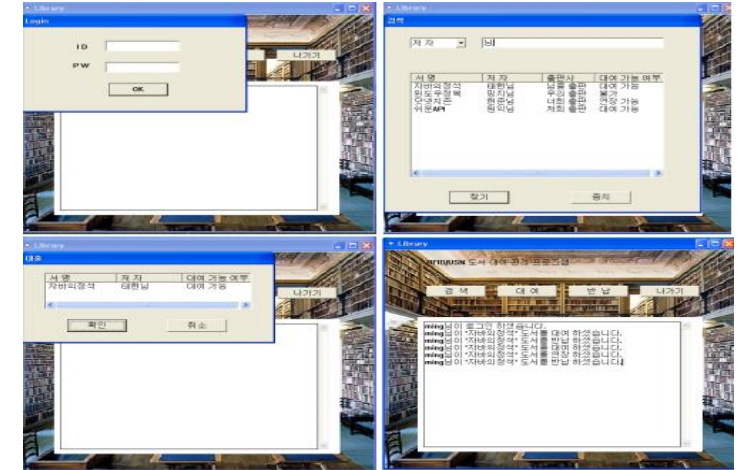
Library

Login

ID

PW

OK

나가기

Library

검색

저 자

님

| 서 명 | 저 자 | 출판사 | 대여 가능 여부 |
|---|---|---|---|
| 자바의정석 | 태현님 | 남궁 출판 | 대여 가능 |
| 윈도우정복 | 망자님 | 우리 출판 | 불가 |
| 오렌지촌 | 현준님 | 너희 출판 | 연장 가능 |
| 쉬운API | 민익님 | 저희 출판 | 대여 가능 |

찾기

종료

Library

대여

| 서 명 | 저 자 | 대여 가능 여부 |
|---|---|---|
| 자바의정석 | 태현님 | 대여 가능 |

확인

취소

나가기

Library

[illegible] 도서 대여 관리 프로그램

검 색

대 여

반 납

나가기

ming님이 로그인 하셨습니다.
ming님이 "자바의정석" 도서를 대여 하셨습니다.
ming님이 "자바의정석" 도서를 반납 하셨습니다.
ming님이 "자바의정석" 도서를 대여 하셨습니다.
ming님이 "자바의정석" 도서를 연장 하셨습니다.
ming님이 "자바의정석" 도서를 반납 하셨습니다.